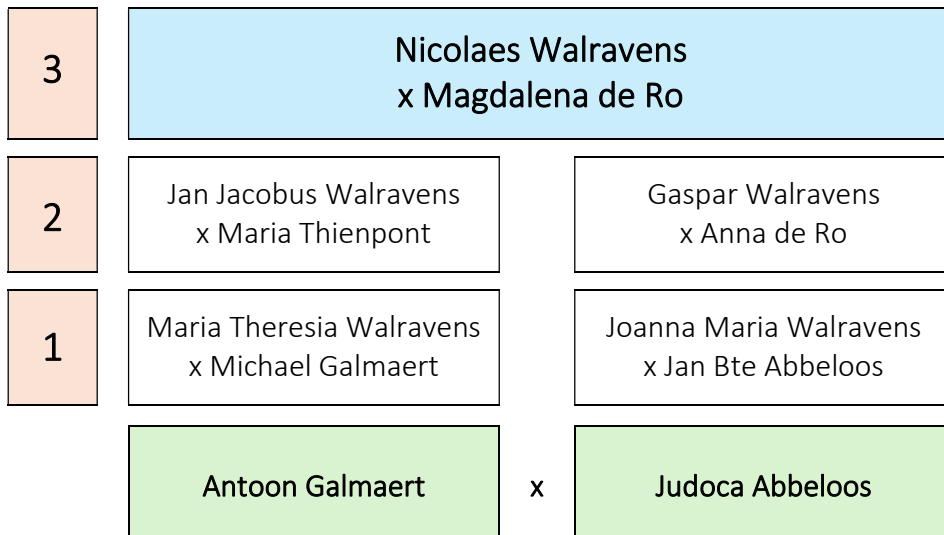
3

Nicolaes Walravens
x Magdalena de Ro

2

Jan Jacobus Walravens
x Maria Thienpont

Gaspar Walravens
x Anna de Ro

1

Maria Theresia Walravens
x Michael Galmaert

Joanna Maria Walravens
x Jan Bte Abbeloos

Antoon Galmaert

x

Judoca Abbeloos